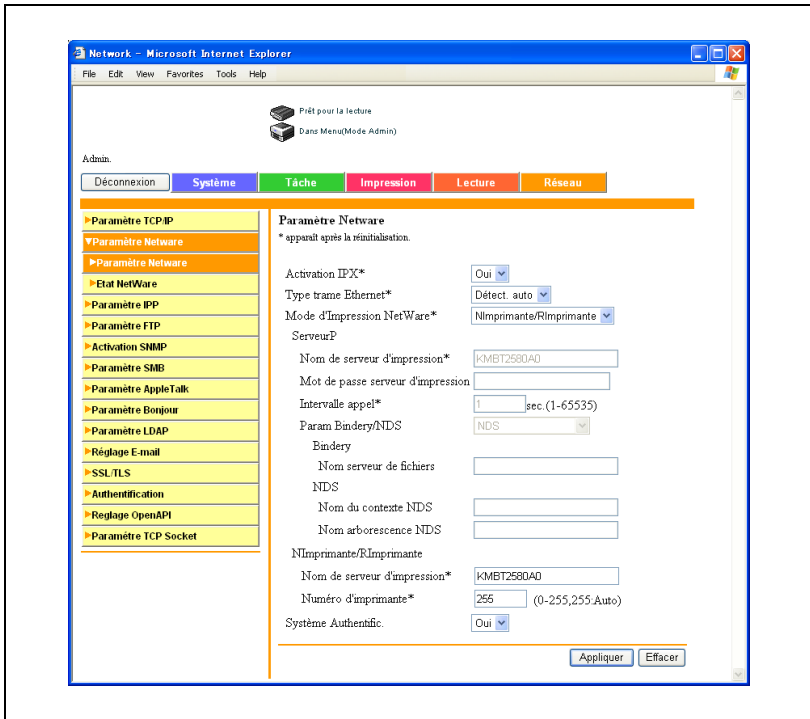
Network - Microsoft Internet Explorer

File Edit View Favorites Tools Help

Prêt pour la lecture

Dans Menu(Mode Admin)

Admin.

Déconnexion | Système | Tâche | Impression | Lecture | Réseau

▶Paramètre TCP/IP
▼Paramètre Netware
▶Paramètre Netware
▶Etat NetWare
▶Paramètre IPP
▶Paramètre FTP
▶Activation SNMP
▶Paramètre SMB
▶Paramètre AppleTalk
▶Paramètre Bonjour
▶Paramètre LDAP
▶Réglage E-mail
▶SSL/TLS
▶Authentification
▶Reglage OpenAPI
▶Paramètre TCP Socket

Paramètre Netware
* apparaît après la réinitialisation.

Activation IPX* Oui
Type trame Ethernet* Détect. auto
Mode d'Impression NetWare* NImprimante/RImprimante
ServeurP
Nom de serveur d'impression* KMBT2580A0
Mot de passe serveur d'impression
Intervalle appel* 1 sec.(1-65535)
Param Bindery/NDS NDS
Bindery
Nom serveur de fichiers
NDS
Nom du contexte NDS
Nom arborescence NDS
NImprimante/RImprimante
Nom de serveur d'impression* KMBT2580A0
Numéro d'imprimante* 255 (0-255,255:Auto)
Système Authentific. Oui

Appliquer Effacer